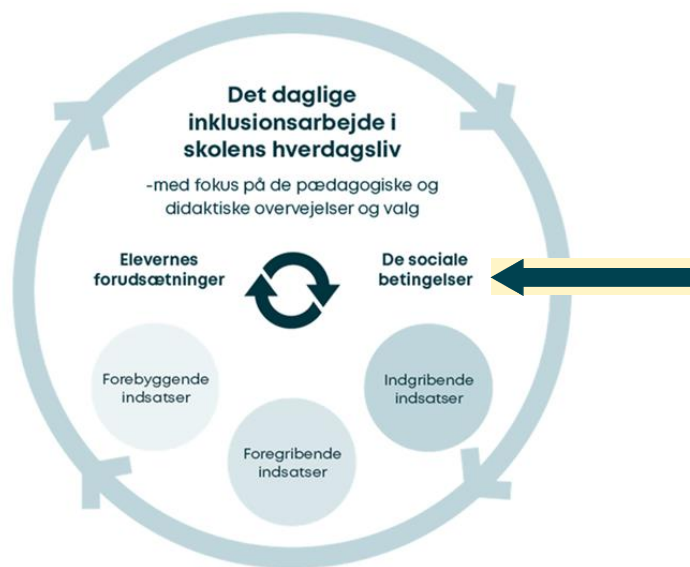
Det daglige inklusionsarbejde i skolens hverdagsliv

-med fokus på de pædagogiske og didaktiske overvejelser og valg

Elevernes forudsætninger

De sociale betingelser

Forebyggende indsatser

Foregribende indsatser

Indgribende indsatser